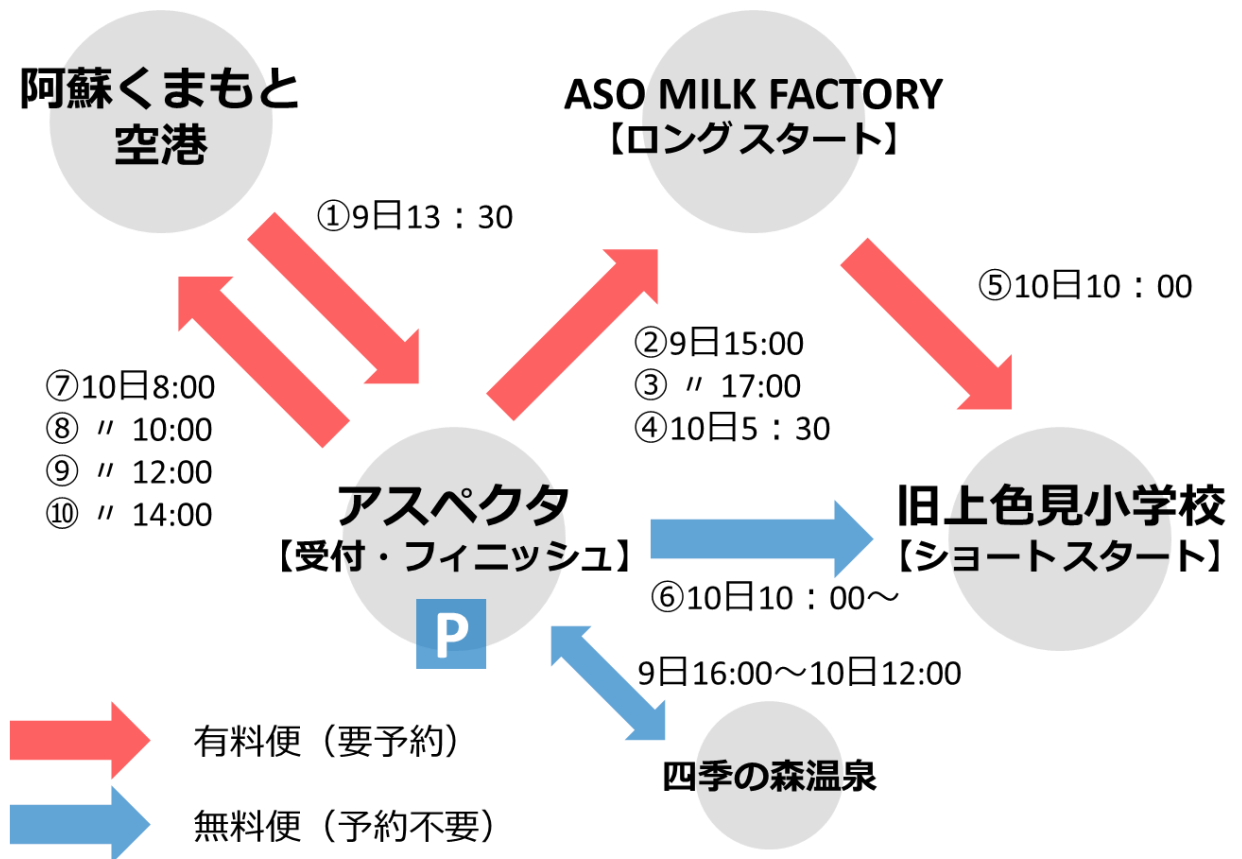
阿蘇くまもと空港

ASO MILK FACTORY
【ロング スタート】

①9日13：30

⑤10日10：00

②9日15:00
③ 〃 17:00
④10日5：30

⑦10日8:00
⑧ 〃 10:00
⑨ 〃 12:00
⑩ 〃 14:00

アスペクタ
【受付・フィニッシュ】

P

旧上色見小学校
【ショートスタート】

⑥10日10：00～

9日16:00～10日12:00

四季の森温泉

有料便（要予約）

無料便（予約不要）